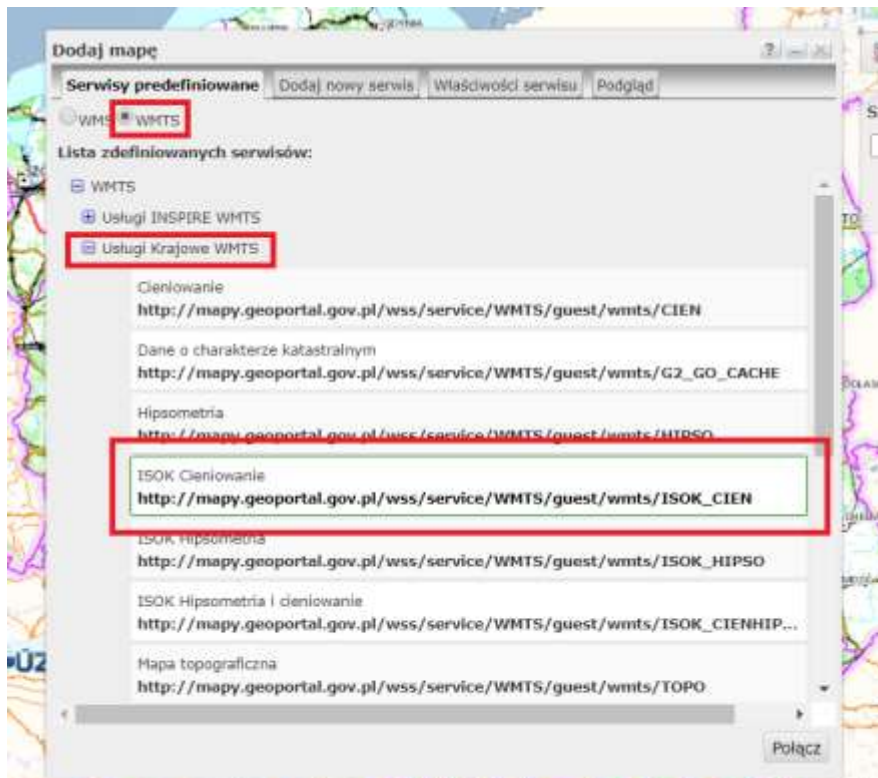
Dodaj mapę

Serwisy predefiniowane | Dodaj nowy serwis | Właściwości serwisu | Podgląd

WMS WMTS

Lista zdefiniowanych serwisów:

WMTS

Usługi INSPIRE WMTS

Usługi Krajowe WMTS

Cieniowanie
http://mapy.geoportal.gov.pl/wss/service/WMTS/guest/wmts/CIEN

Dane o charakterze katastralnym
http://mapy.geoportal.gov.pl/wss/service/WMTS/guest/wmts/G2_GO_CACHE

Hipsometria
http://mapy.geoportal.gov.pl/wss/service/WMTS/guest/wmts/HIPSO

ISOK Cieniowanie
http://mapy.geoportal.gov.pl/wss/service/WMTS/guest/wmts/ISOK_CIEN

ISOK Hipsometria
http://mapy.geoportal.gov.pl/wss/service/WMTS/guest/wmts/ISOK_HIPSO

ISOK Hipsometria i cieniowanie
http://mapy.geoportal.gov.pl/wss/service/WMTS/guest/wmts/ISOK_CIENHIP...

Mapa topograficzna
http://mapy.geoportal.gov.pl/wss/service/WMTS/guest/wmts/TOPO

Połącz